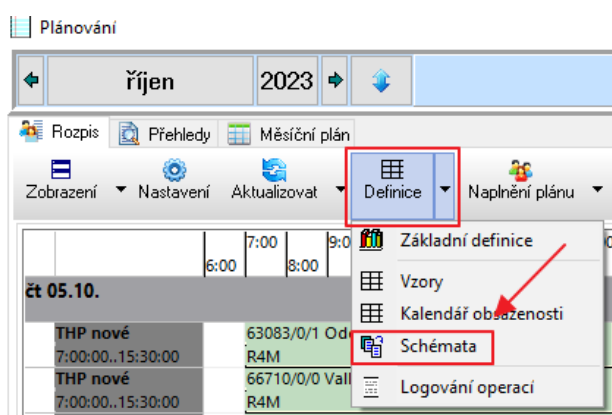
Plánování

říjen 2023

Rozpis Přehledy Měsíční plán

Zobrazení Nastavení Aktualizovat Definice Naplnění plánu

| | 6:00 | 7:00 | 8:00 | 9:0 |
|---|---|---|---|---|
| čt 05.10. | | | | |
| THP nové 7:00:00..15:30:00 | | 63083/0/1 Od R4M | | |
| THP nové 7:00:00..15:30:00 | | 66710/0/0 Vall R4M | | |

Základní definice
Vzory
Kalendář obsazenosti
Schémata
Logování operací